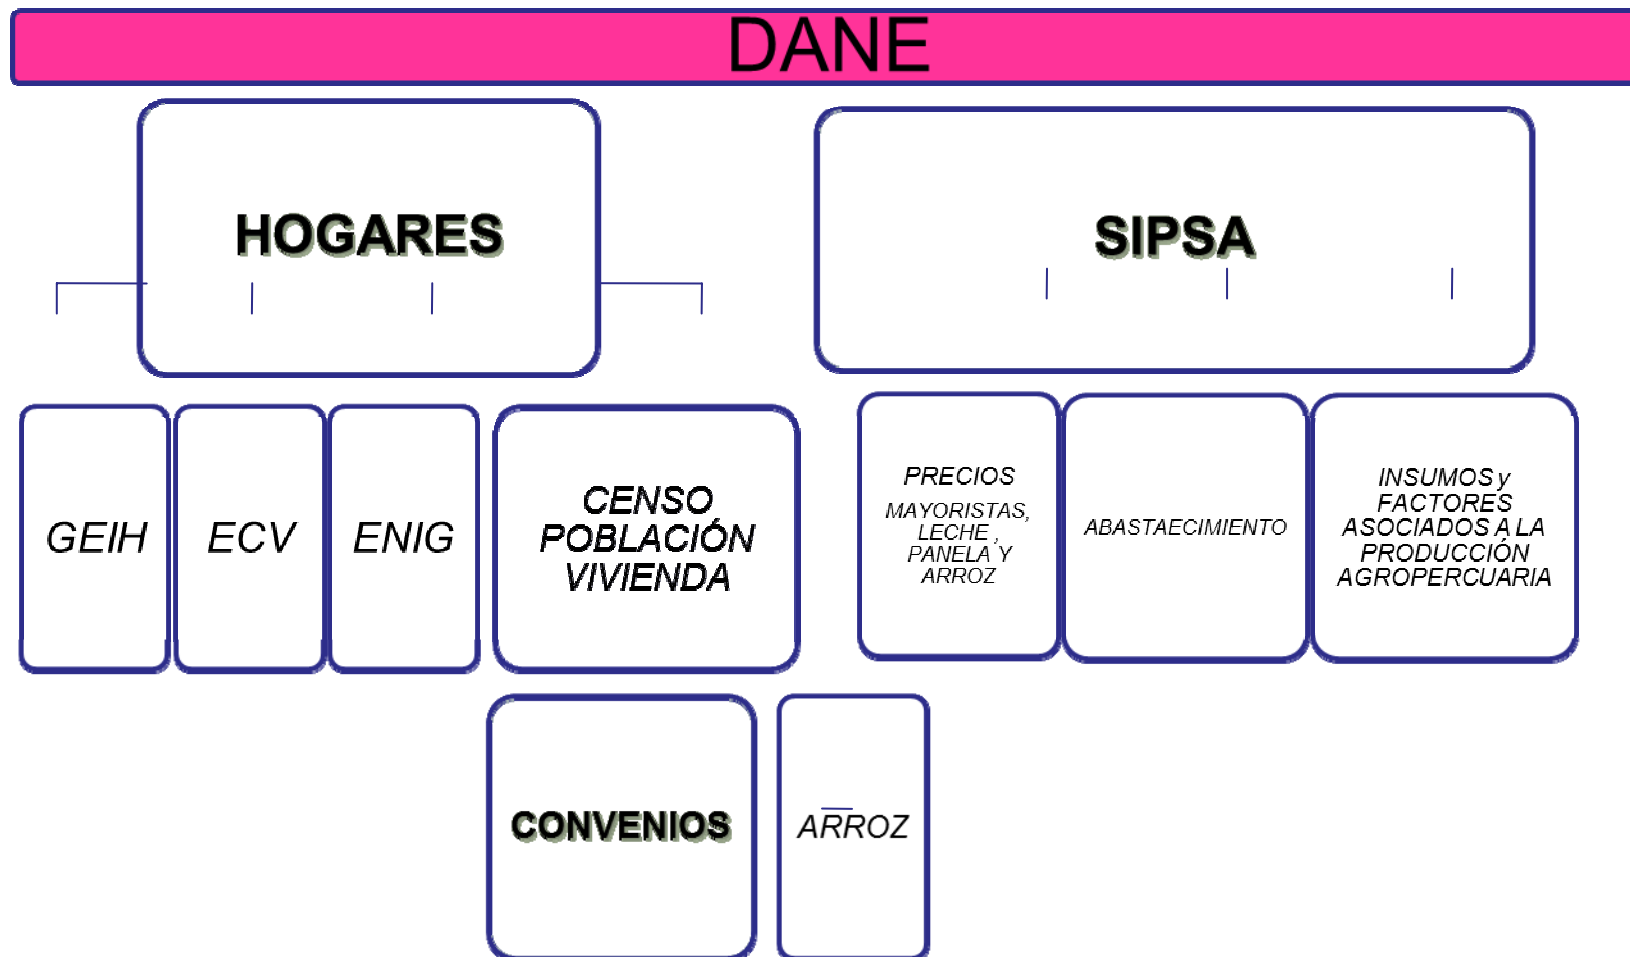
DANE

HOGARES

SIPSA

GEIH

ECV

ENIG

CENSO POBLACIÓN VIVIENDA

PRECIOS
MAYORISTAS, LECHE , PANELA Y ARROZ

ABASTAECIMIENTO

INSUMOS y FACTORES ASOCIADOS A LA PRODUCCIÓN AGROPERCUARIA

CONVENIOS

ARROZ